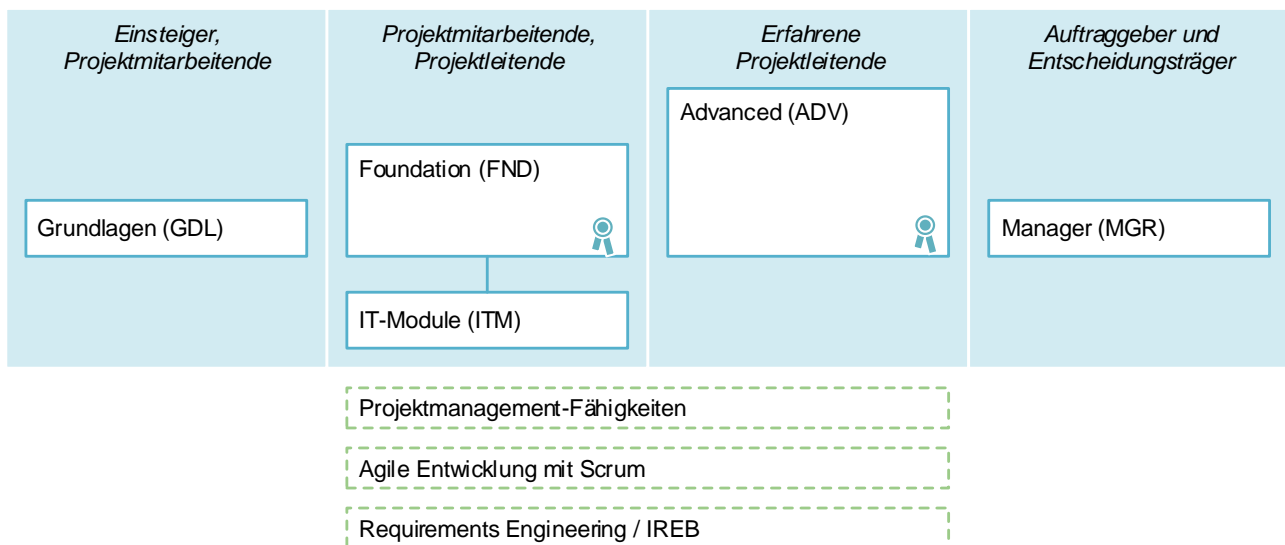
Einsteiger, Projektmitarbeitende

Grundlagen (GDL)

Projektmitarbeitende, Projektleitende

Foundation (FND)

IT-Module (ITM)

Erfahrene Projektleitende

Advanced (ADV)

Auftraggeber und Entscheidungsträger

Manager (MGR)

Projektmanagement-Fähigkeiten

Agile Entwicklung mit Scrum

Requirements Engineering / IREB